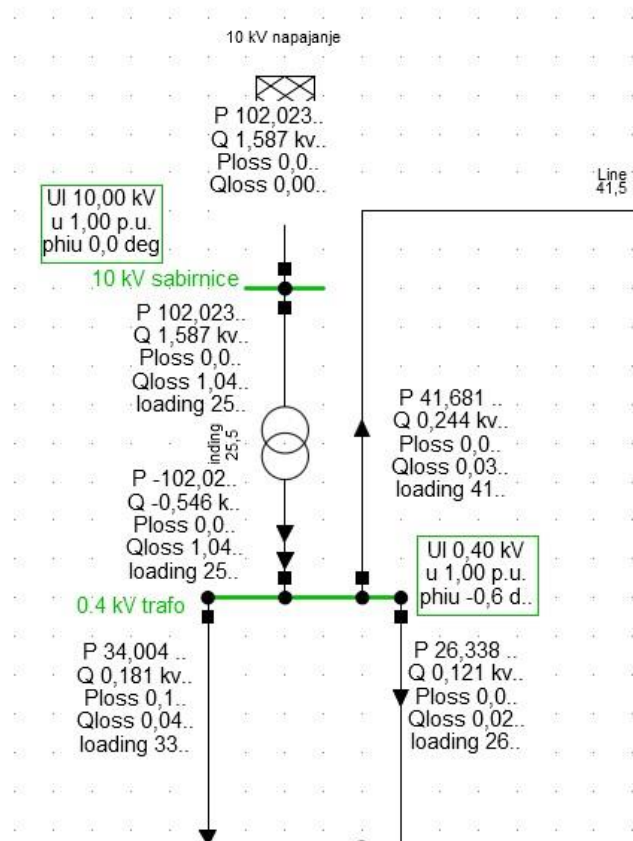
10 kV napajanje

P 102,023..
Q 1,587 kv..
Ploss 0,0..
Qloss 0,00..

Line
41,5

Ul 10,00 kV
u 1,00 p.u.
phiu 0,0 deg

10 kV sabirnice

P 102,023..
Q 1,587 kv..
Ploss 0,0..
Qloss 1,04..
loading 25..

ading
25,5

P 41,681 ..
Q 0,244 kv..
Ploss 0,0..
Qloss 0,03..
loading 41..

P -102,02..
Q -0,546 k..
Ploss 0,0..
Qloss 1,04..
loading 25..

Ul 0,40 kV
u 1,00 p.u.
phiu -0,6 d..

0.4 kV trafo

P 34,004 ..
Q 0,181 kv..
Ploss 0,1..
Qloss 0,04..
loading 33..

P 26,338 ..
Q 0,121 kv..
Ploss 0,0..
Qloss 0,02..
loading 26..